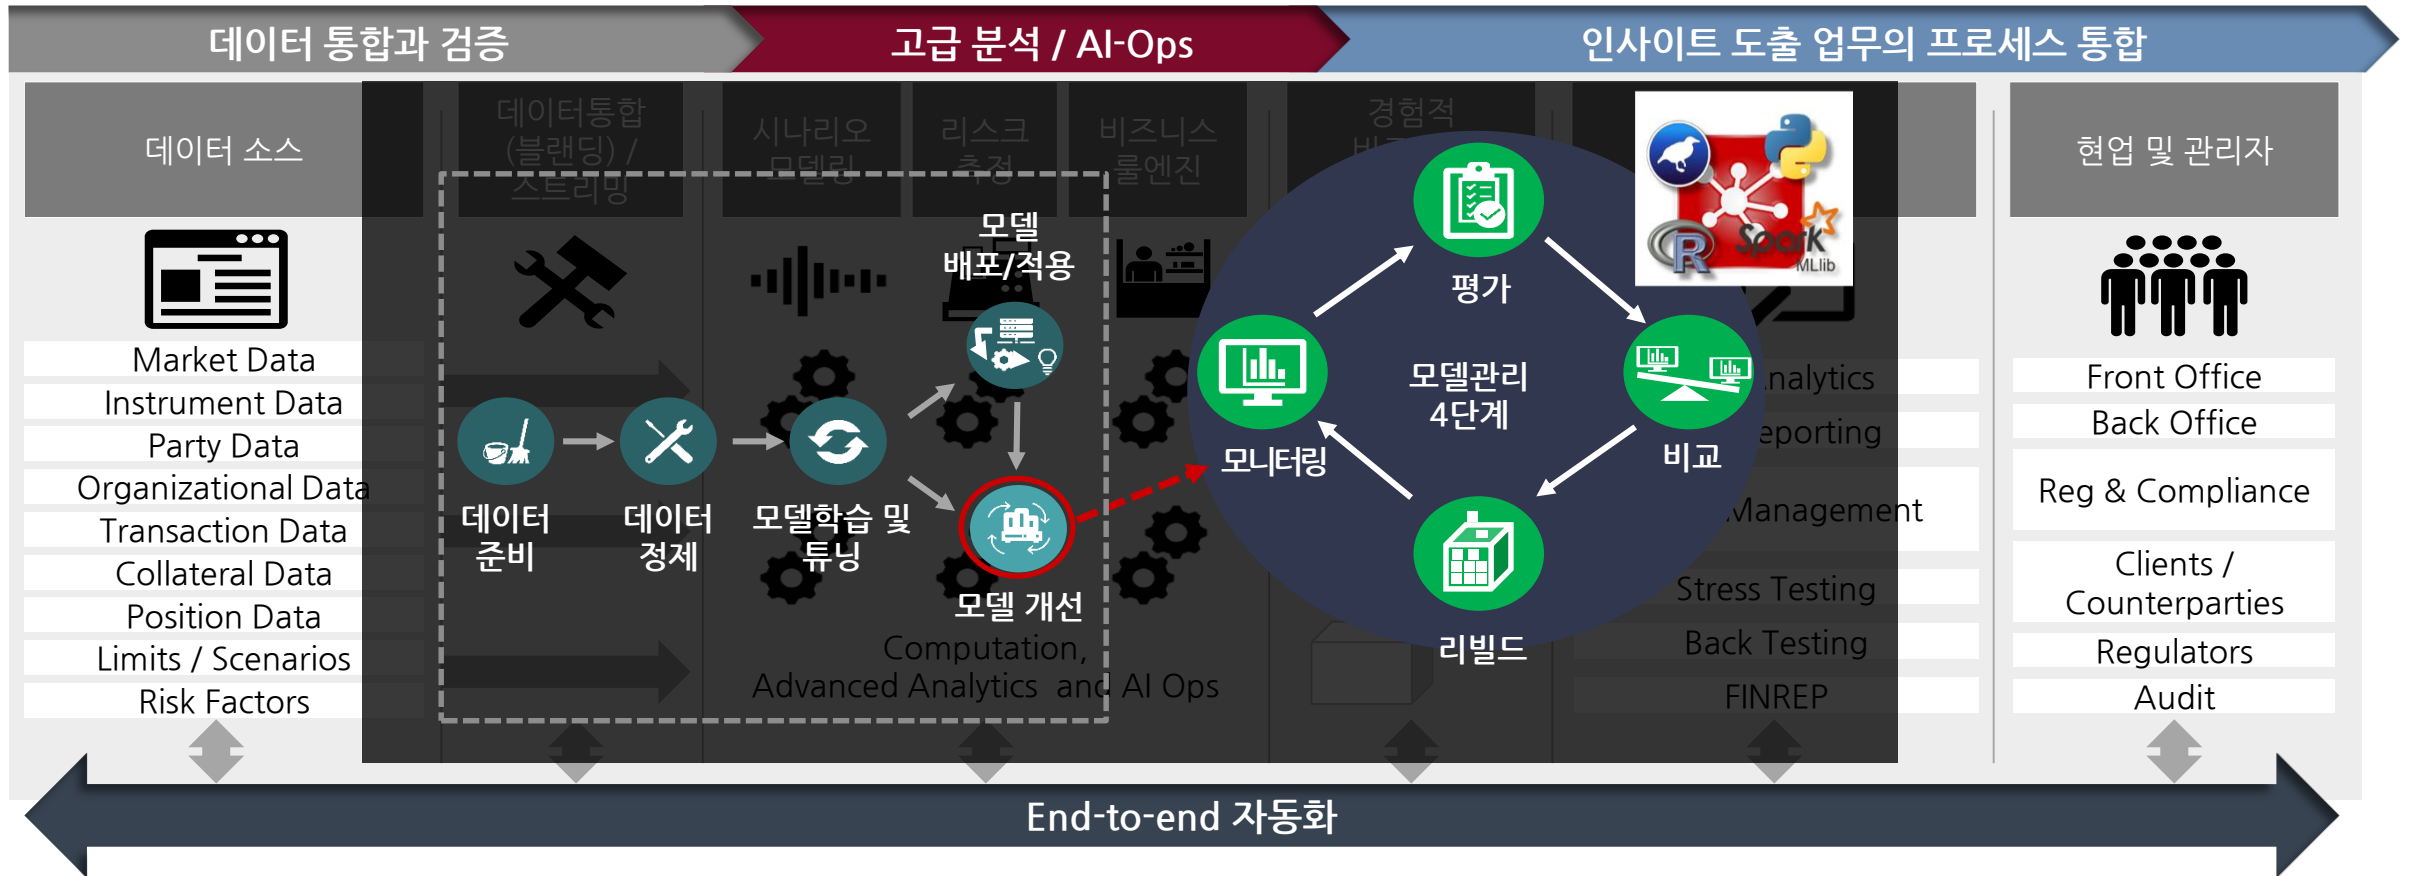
데이터 통합과 검증

고급 분석 / AI-Ops

인사이트 도출 업무의 프로세스 통합

데이터 소스

Market Data
Instrument Data
Party Data
Organizational Data
Transaction Data
Collateral Data
Position Data
Limits / Scenarios
Risk Factors

데이터통합 (블랜딩) / 스트리밍

시나리오 모델링

리스크 측정

비즈니스 룰엔진

경험적

모델 배포/적용

데이터 준비

데이터 정제

모델학습 및 튜닝

모델 개선

Computation, Advanced Analytics and AI Ops

평가

모니터링

모델관리 4단계

비교

리빌드

Spark MLlib

R

nalytics
eporting
Management
Stress Testing
Back Testing
FINREP

현업 및 관리자

Front Office
Back Office
Reg & Compliance
Clients / Counterparties
Regulators
Audit

End-to-end 자동화